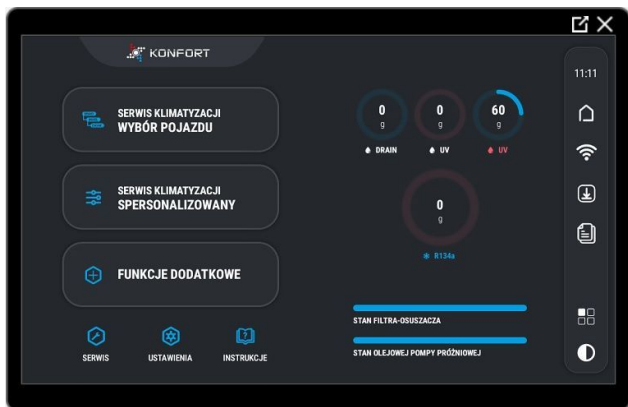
KONFORT

SERWIS KLIMATYZACJI
WYBÓR POJAZDU

SERWIS KLIMATYZACJI
SPERSONALIZOWANY

FUNKCJE DODATKOWE

SERWIS
USTAWIENIA
INSTRUKCJE

0
g
DRAIN

0
g
UV

60
g
UV

0
g
R134a

STAN FILTRA-OSUSZACZA

STAN OLEJOWEJ POMPY PRÓŻNIOWEJ

11:11